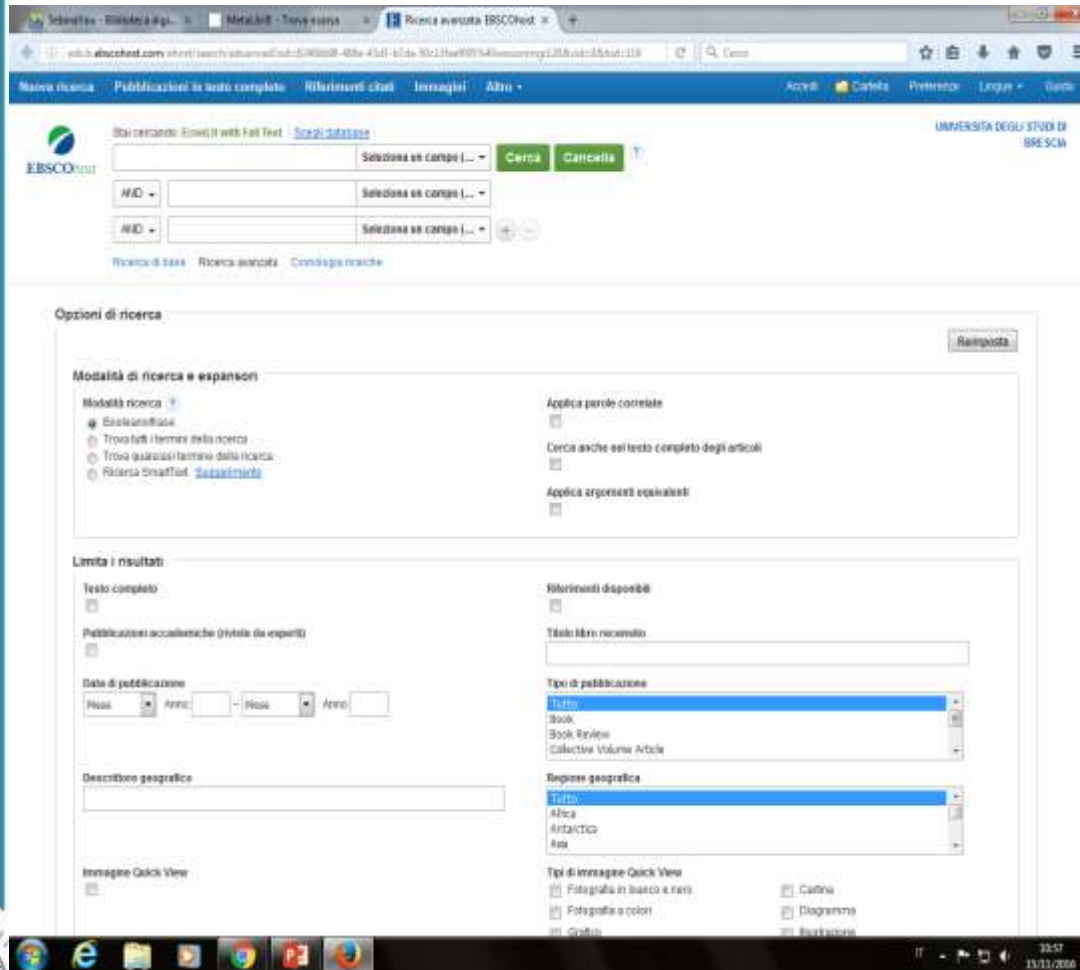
Interlibri - Biblioteca digi... | MetaLib® - Trova risorse | Ricerca avanzata EBSCOhost | +

web.b.ebscohost.com/ehost/search/advanced?sid=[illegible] | Cerca

Nuova ricerca | Pubblicazioni in testo completo | Riferimenti citati | Immagini | Altro ▾ | Accedi | Cartella | Preferenze | Lingue ▾ | Guida

EBSCOhost

Stai cercando: EconLit with Full Text | Scegli database

Seleziona un campo (... ▾ | Cerca | Cancella | ?

AND ▾ | Seleziona un campo (... ▾

AND ▾ | Seleziona un campo (... ▾ | + | −

Ricerca di base | Ricerca avanzata | Cronologia ricerche

UNIVERSITÀ DEGLI STUDI DI BRESCIA

Opzioni di ricerca

Reimposta

Modalità di ricerca e espansori

Modalità ricerca ?
Booleano/frase
Trova tutti i termini della ricerca
Trova qualsiasi termine della ricerca
Ricerca SmartText Suggerimento

Applica parole correlate

Cerca anche nel testo completo degli articoli

Applica argomenti equivalenti

Limita i risultati

Testo completo

Riferimenti disponibili

Pubblicazioni accademiche (riviste da esperti)

Titolo libro recensito

Data di pubblicazione
Mese | Anno: | – | Mese | Anno:

Tipo di pubblicazione
Tutto
Book
Book Review
Collective Volume Article

Descrittore geografico

Regione geografica
Tutto
Africa
Antarctica
Asia

Immagine Quick View

Tipi di immagine Quick View
Fotografia in bianco e nero
Cartina
Fotografia a colori
Diagramma
Grafico
Illustrazione

IT | 10:57 | 15/11/2016